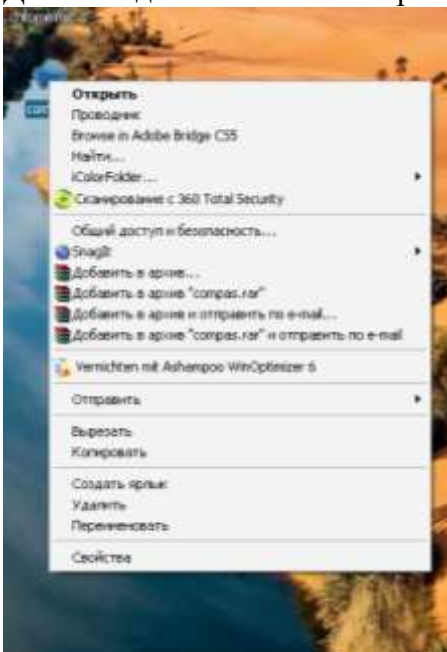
Открыть
Проводник
Browse in Adobe Bridge CS5
Найти...
iColorFolder...
Сканирование с 360 Total Security
Общий доступ и безопасность...
SnagIt
Добавить в архив...
Добавить в архив "compas.rar"
Добавить в архив и отправить по e-mail...
Добавить в архив "compas.rar" и отправить по e-mail
Vernichten mit Ashampoo WinOptimizer 6
Отправить
Вырезать
Копировать
Создать ярлык
Удалить
Переименовать
Свойства